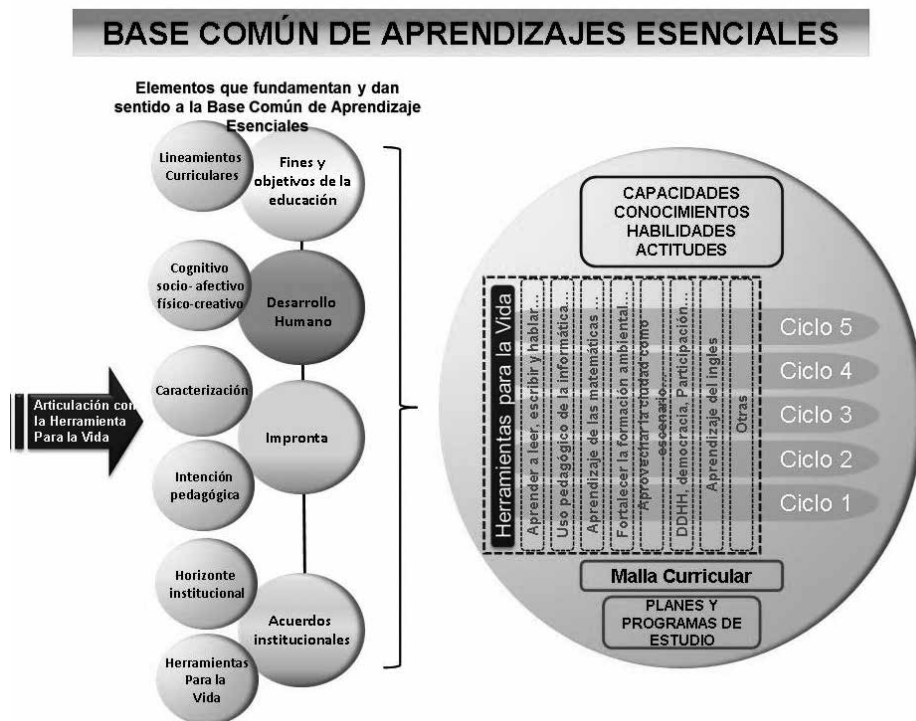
BASE COMÚN DE APRENDIZAJES ESENCIALES

Elementos que fundamentan y dan sentido a la Base Común de Aprendizaje Esenciales

Lineamientos Curriculares

Fines y objetivos de la educación

Cognitivo socio- afectivo físico-creativo

Desarrollo Humano

Caracterización

Impronta

Intención pedagógica

Horizonte institucional

Acuerdos institucionales

Herramientas Para la Vida

Articulación con la Herramienta Para la Vida

CAPACIDADES
CONOCIMIENTOS
HABILIDADES
ACTITUDES

Herramientas para la Vida

Aprender a leer, escribir y hablar...

Uso pedagógico de la informática...

Aprendizaje de las matemáticas...

Fortalecer la formación ambiental...

Aprovechar la ciudad como escenario...

DDHH, democracia, Participación...

Aprendizaje del inglés

Otras

Ciclo 5

Ciclo 4

Ciclo 3

Ciclo 2

Ciclo 1

Malla Curricular

PLANES Y PROGRAMAS DE ESTUDIO